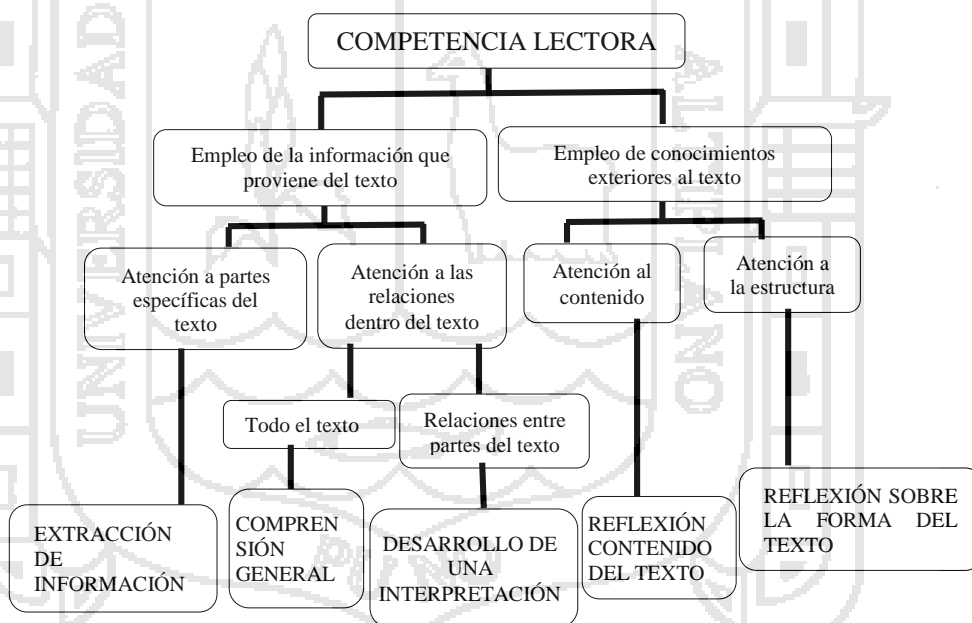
COMPETENCIA LECTORA

Empleo de la información que proviene del texto

Empleo de conocimientos exteriores al texto

Atención a partes específicas del texto

Atención a las relaciones dentro del texto

Atención al contenido

Atención a la estructura

Todo el texto

Relaciones entre partes del texto

EXTRACCIÓN DE INFORMACIÓN

COMPRENSIÓN GENERAL

DESARROLLO DE UNA INTERPRETACIÓN

REFLEXIÓN CONTENIDO DEL TEXTO

REFLEXIÓN SOBRE LA FORMA DEL TEXTO